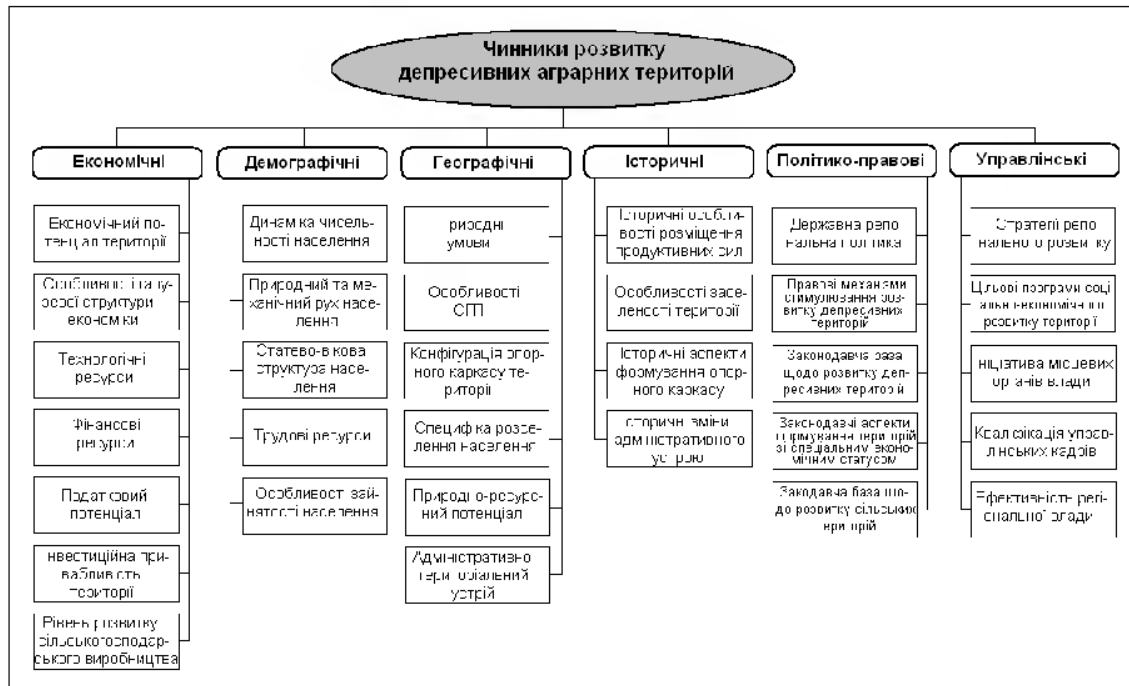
Чинники розвитку депресивних аграрних територій

Економічні

Економічний потенціал території

Особливості галузевої структури економіки

Технологічні ресурси

Фінансові ресурси

Податковий потенціал

Інвестиційна привабливість території

Рівень розвитку сільськогосподарського виробництва

Демографічні

Динаміка чисельності населення

Природний та механічний рух населення

Статево-вікова структура населення

Трудові ресурси

Особливості зайнятості населення

Географічні

Природні умови

Особливості СП

Конфігурація опорного каркасу території

Специфіка розселення населення

Природно-ресурсний потенціал

Адміністративно-територіальний устрій

Історичні

Історичні особливості розміщення продуктивних сил

Особливості заселеності території

Історичні аспекти формування опорного каркасу

Історичні зміни адміністративного устрою

Політико-правові

Державна регіональна політика

Правові механізми стимулювання розвитку депресивних територій

Законодавча база щодо розвитку депресивних територій

Законодавчі аспекти формування територій зі спеціальним економічним статусом

Законодавча база щодо розвитку сільських територій

Управлінські

Стратегії регіонального розвитку

Цільові програми соціально-економічного розвитку території

Ініціатива місцевих органів влади

Кваліфікація управлінських кадрів

Ефективність регіональної влади